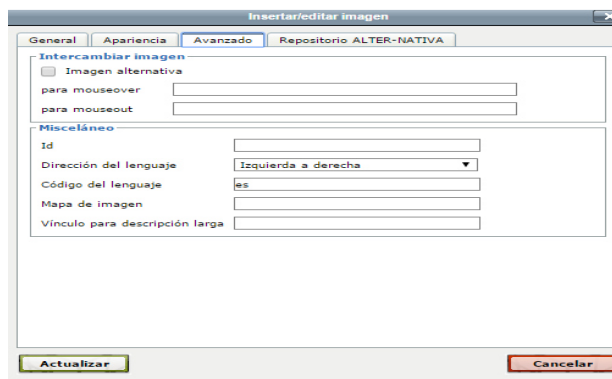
Insertar/editar imagen

General | Apariencia | Avanzado | Repositorio ALTER-NATIVA

Intercambiar imagen
Imagen alternativa
para mouseover
para mouseout

Misceláneo
Id
Dirección del lenguaje | Izquierda a derecha
Código del lenguaje | es
Mapa de imagen
Vínculo para descripción larga

Actualizar
Cancelar